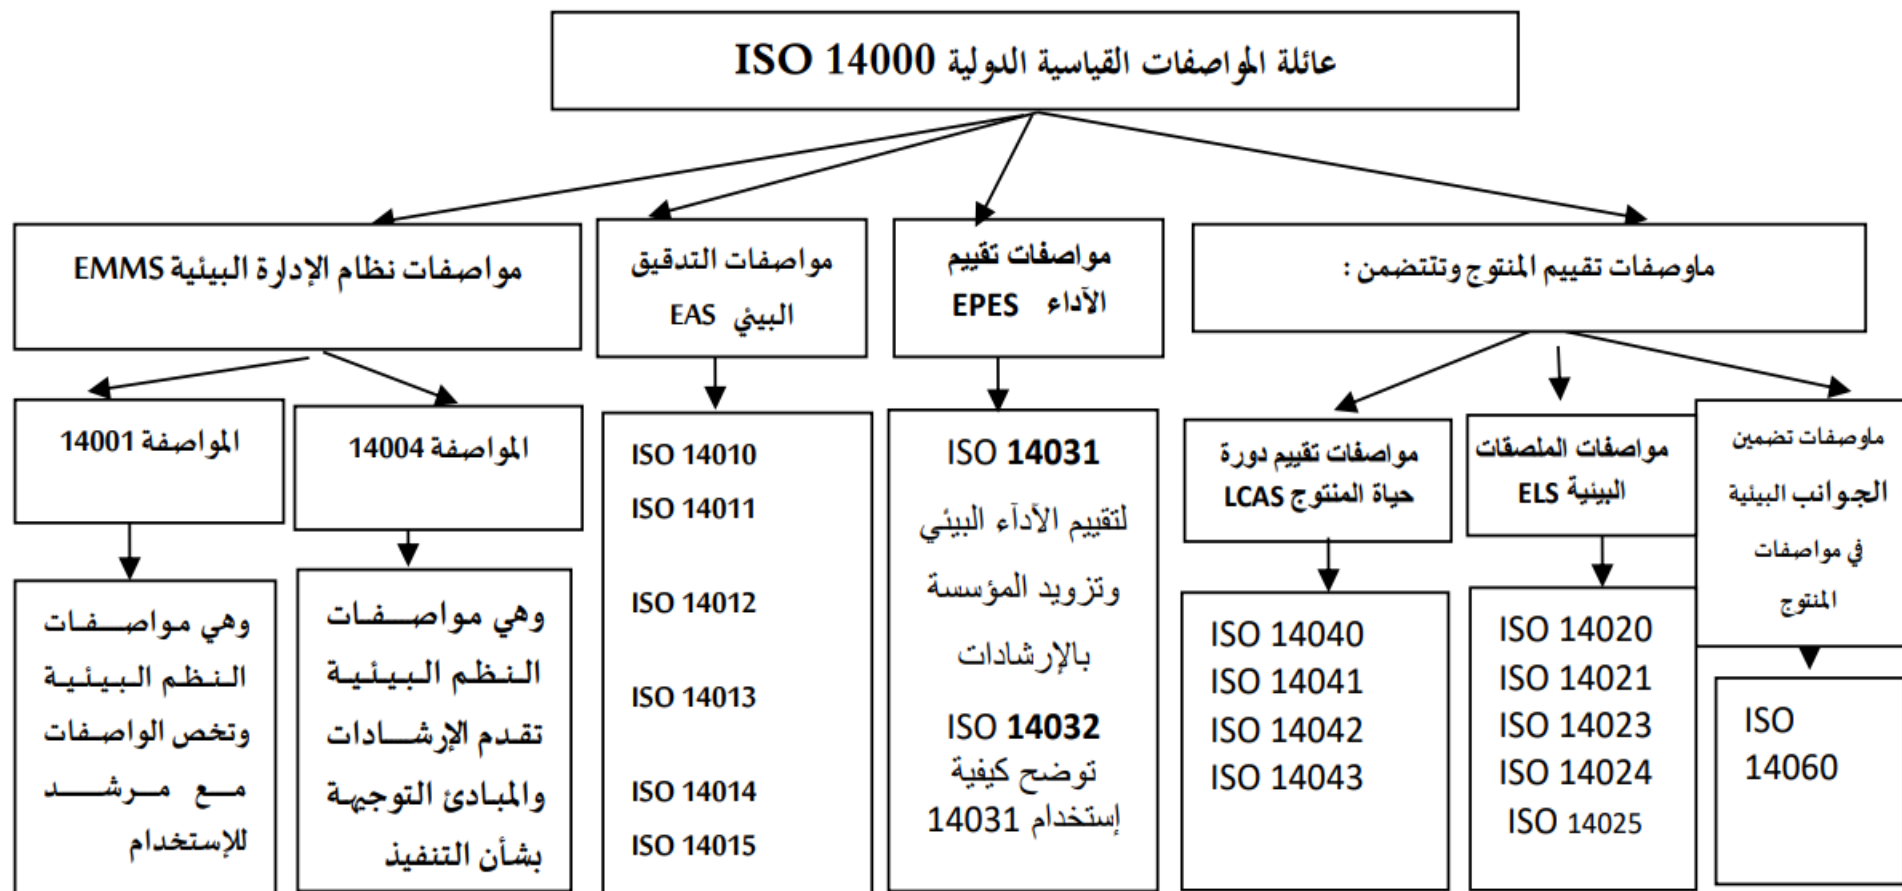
عائلة المواصفات القياسية الدولية ISO 14000

ماوصفات تقييم المنتوج وتتضمن :

مواصفات تقييم الآداء EPES

مواصفات التدقيق البيئي EAS

مواصفات نظام الإدارة البيئية EMMS

ماوصفات تضمين الجوانب البيئية في مواصفات المنتوج

ISO 14060

مواصفات الملصقات البيئية ELS

ISO 14020
ISO 14021
ISO 14023
ISO 14024
ISO 14025

مواصفات تقييم دورة حياة المنتوج LCAS

ISO 14040
ISO 14041
ISO 14042
ISO 14043

ISO 14031 لتقييم الآداء البيئي وتزويد المؤسسة بالإرشادات

ISO 14032 توضح كيفية إستخدام 14031

ISO 14010
ISO 14011
ISO 14012
ISO 14013
ISO 14014
ISO 14015

المواصفة 14004

وهي مواصفات النظم البيئية تقدم الإرشادات والمبادئ التوجيهة بشأن التنفيذ

المواصفة 14001

وهي مواصفات النظم البيئية وتخص الواصفات مع مرشد للإستخدام